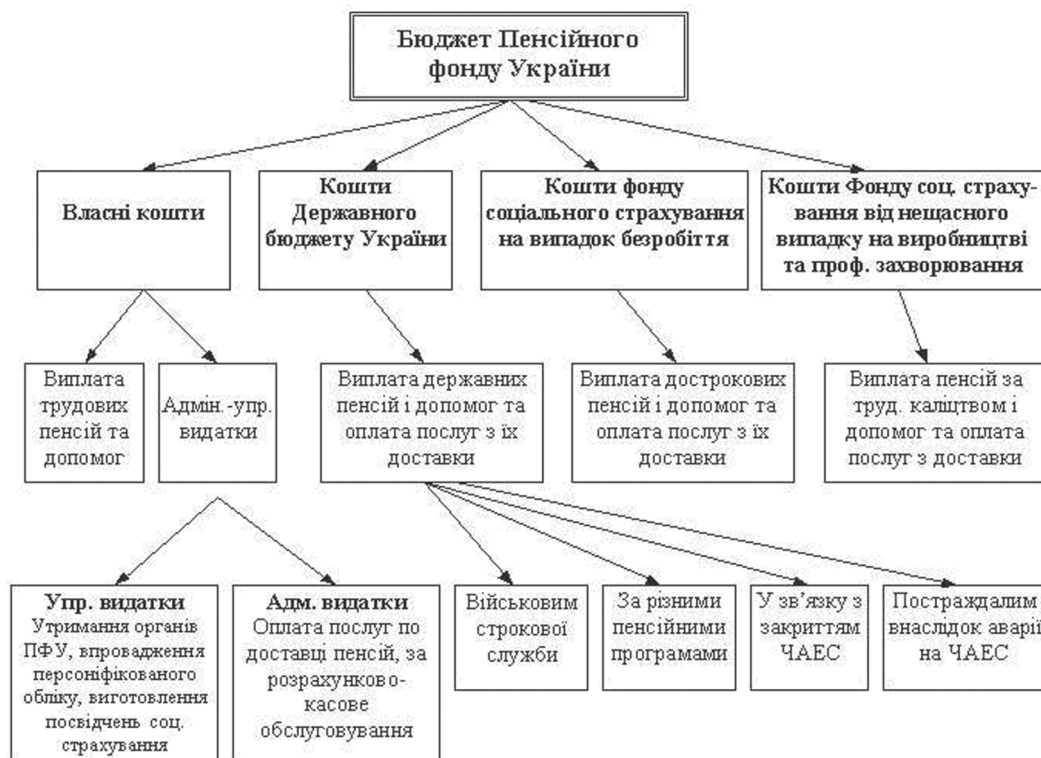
Бюджет Пенсійного фонду України

Власні кошти

Кошти Державного бюджету України

Кошти фонду соціального страхування на випадок безробіття

Кошти Фонду соц. страхування від нещасного випадку на виробництві та проф. захворювання

Виплата трудових пенсій та допомог

Адмін.-упр. видатки

Виплата державних пенсій і допомог та оплата послуг з їх доставки

Виплата дострокових пенсій і допомог та оплата послуг з їх доставки

Виплата пенсій за труд. каліцтвом і допомог та оплата послуг з доставки

Упр. видатки
Утримання органів ПФУ, впровадження персоніфікованого обліку, виготовлення посвідчень соц. страхування

Адм. видатки
Оплата послуг по доставці пенсій, за розрахунково-касове обслуговування

Військовим строкової служби

За різними пенсійними програмами

У зв'язку з закриттям ЧАЕС

Постраждалим внаслідок аварії на ЧАЕС